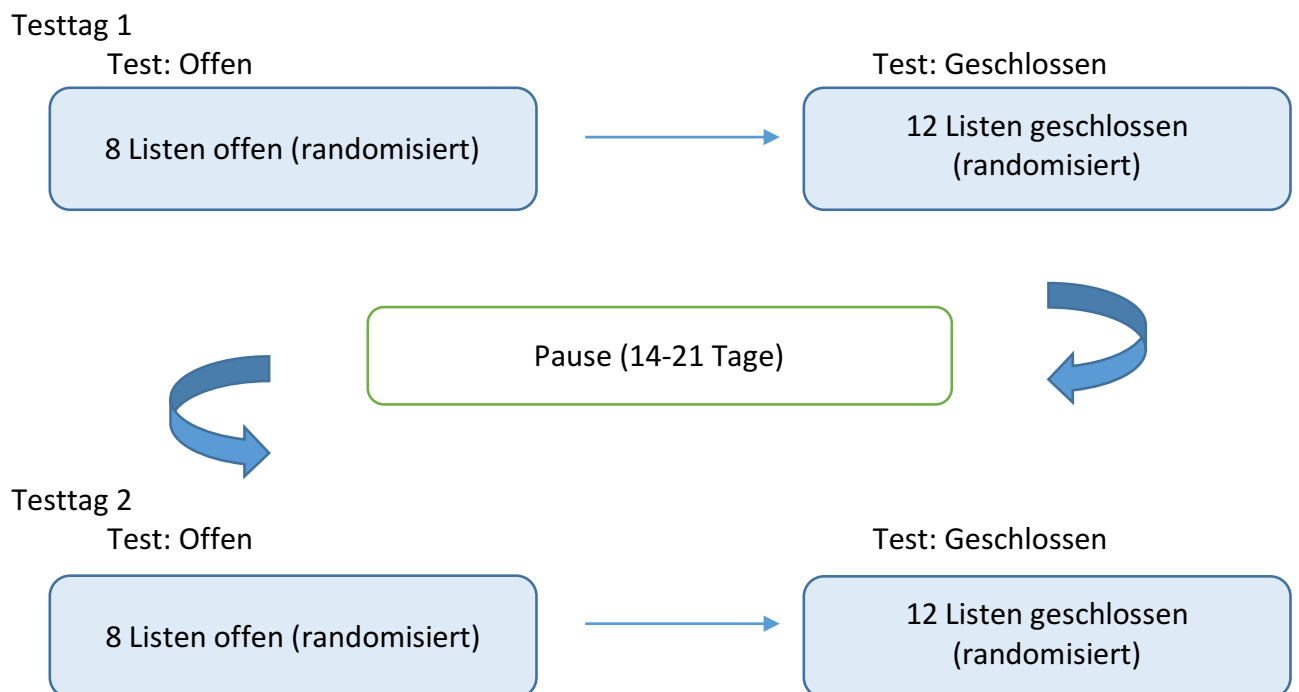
Testtag 1

Test: Offen

8 Listen offen (randomisiert)

Test: Geschlossen

12 Listen geschlossen (randomisiert)

Pause (14-21 Tage)

Testtag 2

Test: Offen

8 Listen offen (randomisiert)

Test: Geschlossen

12 Listen geschlossen (randomisiert)